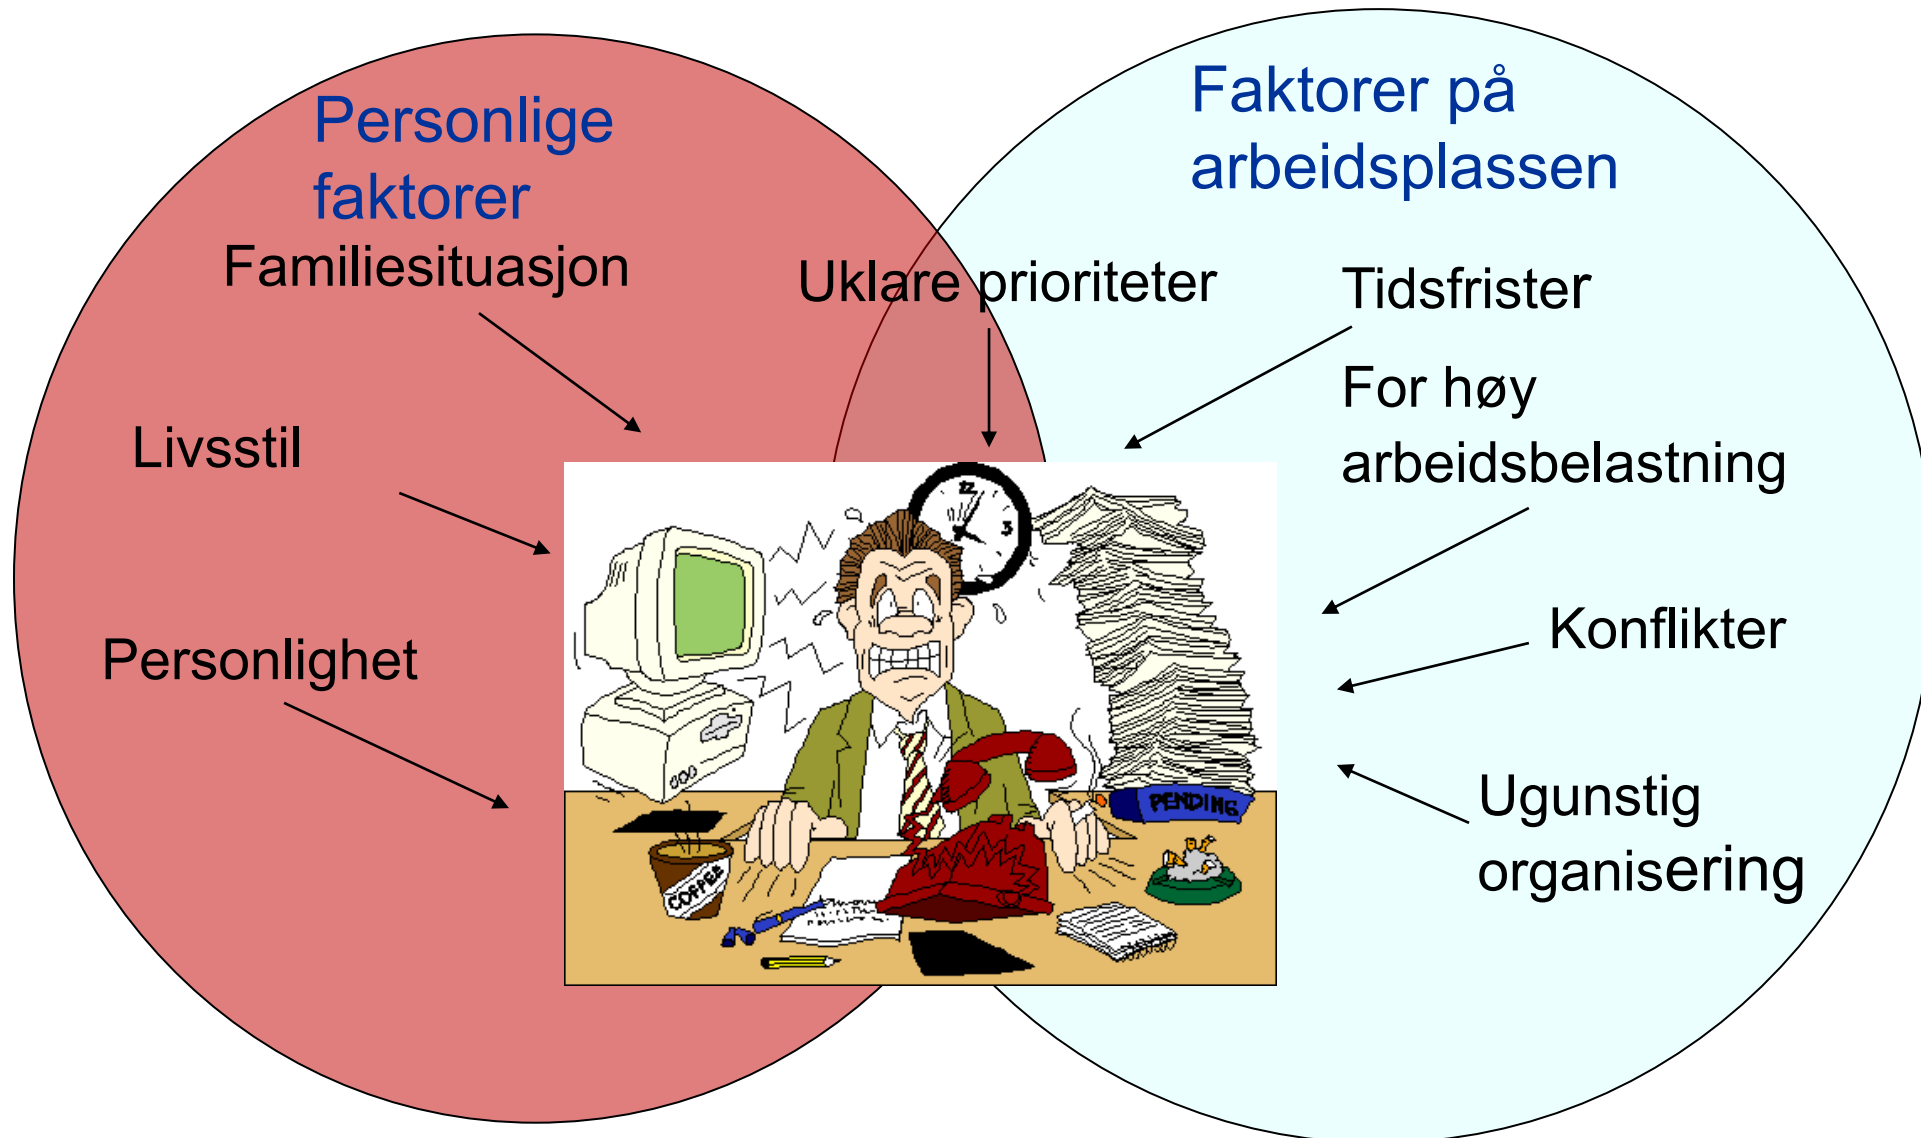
Personlige faktorer

Faktorer på arbeidsplassen

Familiesituasjon

Uklare prioriteter

Tidsfrister

For høy arbeidsbelastning

Livsstil

Personlighet

Konflikter

Ugunstig organisering

COFFEE

PENDING